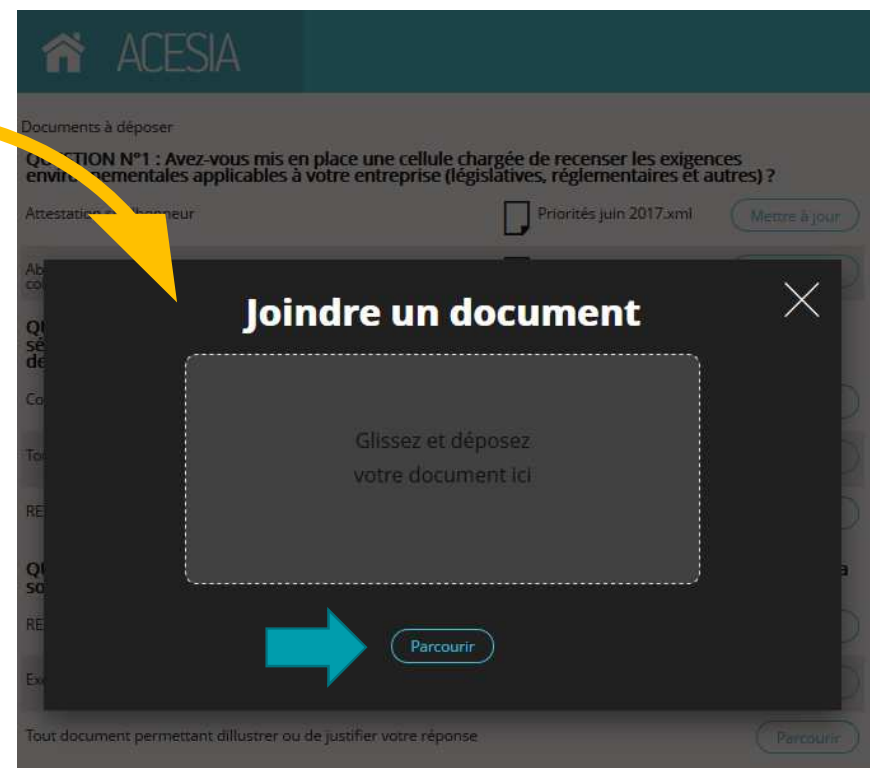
ACESIA

Documents à déposer

QU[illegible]TION N°1 : Avez-vous mis en place une cellule chargée de recenser les exigences envir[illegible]ementales applicables à votre entreprise (législatives, réglementaires et autres) ?

Attestation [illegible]onneur

Priorités juin 2017.xml

Mettre à jour

Ab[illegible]
co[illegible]

Qu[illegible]
sé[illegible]
de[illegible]

Co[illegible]

To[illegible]

RE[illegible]

Qu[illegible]
so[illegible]

RE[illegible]

Ex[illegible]

Joindre un document

Glissez et déposez votre document ici

Parcourir

Tout document permettant dillustrer ou de justifier votre réponse

Parcourir